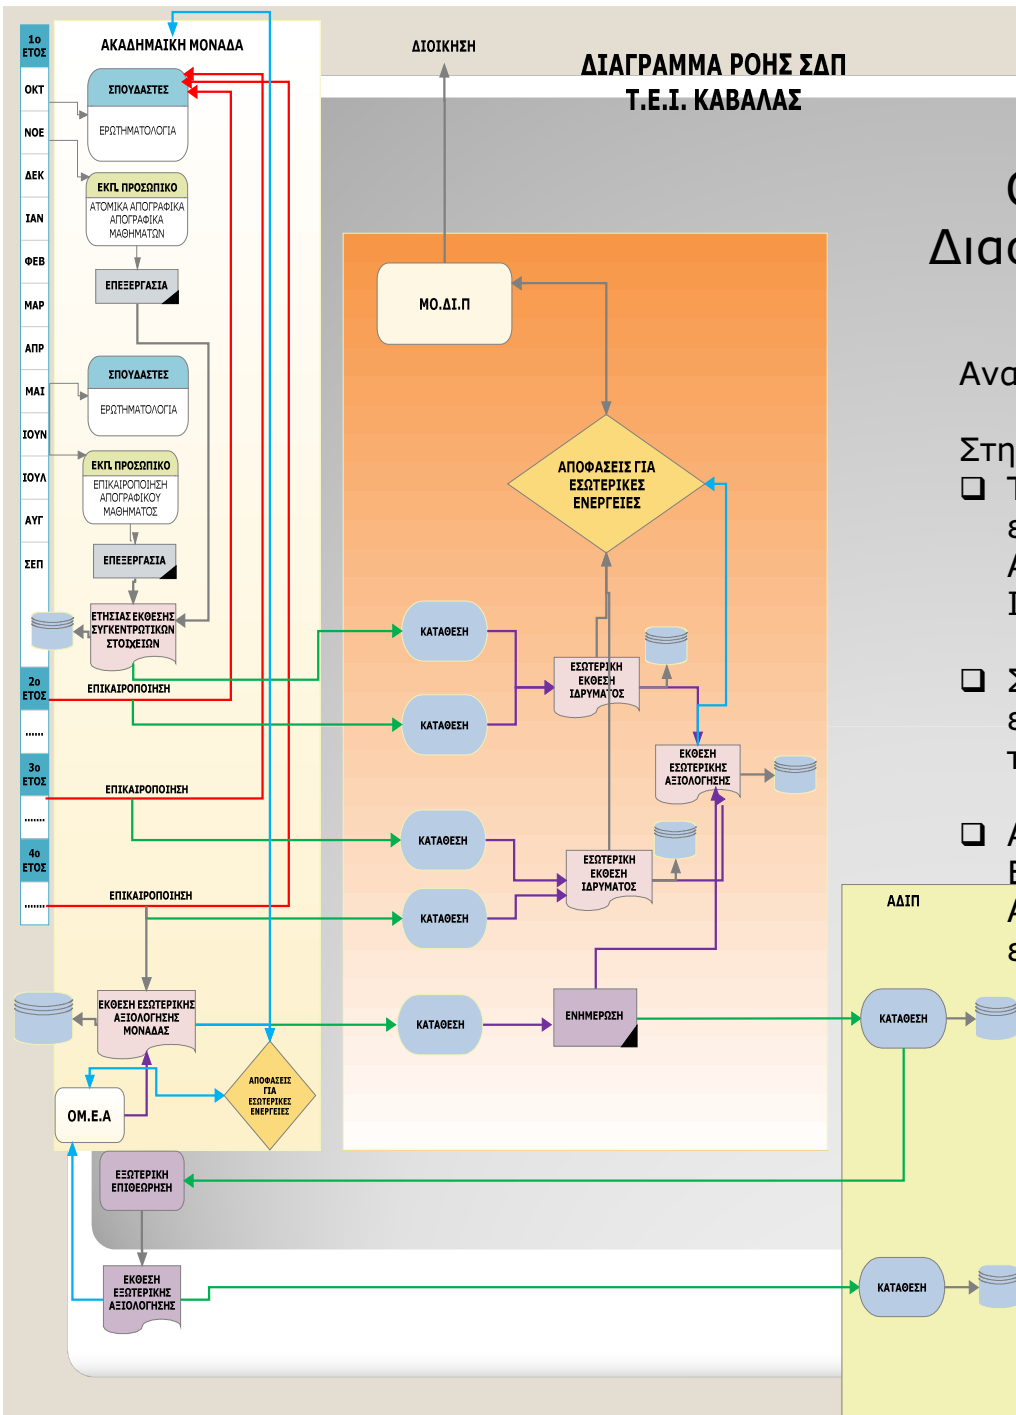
1ο ΕΤΟΣ
ΟΚΤ
ΝΟΕ
ΔΕΚ
ΙΑΝ
ΦΕΒ
ΜΑΡ
ΑΠΡ
ΜΑΙ
ΙΟΥΝ
ΙΟΥΛ
ΑΥΓ
ΣΕΠ
2ο ΕΤΟΣ
......
3ο ΕΤΟΣ
......
4ο ΕΤΟΣ
......

ΑΚΑΔΗΜΑΙΚΗ ΜΟΝΑΔΑ
ΣΠΟΥΔΑΣΤΕΣ
ΕΡΩΤΗΜΑΤΟΛΟΓΙΑ
ΕΚΠ. ΠΡΟΣΩΠΙΚΟ
ΑΤΟΜΙΚΑ ΑΠΟΓΡΑΦΙΚΑ ΑΠΟΓΡΑΦΙΚΑ ΜΑΘΗΜΑΤΩΝ
ΕΠΕΞΕΡΓΑΣΙΑ
ΣΠΟΥΔΑΣΤΕΣ
ΕΡΩΤΗΜΑΤΟΛΟΓΙΑ
ΕΚΠ. ΠΡΟΣΩΠΙΚΟ
ΕΠΙΚΑΙΡΟΠΟΙΗΣΗ ΑΠΟΓΡΑΦΙΚΟΥ ΜΑΘΗΜΑΤΟΣ
ΕΠΕΞΕΡΓΑΣΙΑ
ΕΤΗΣΙΑΣ ΕΚΘΕΣΗΣ ΣΥΓΚΕΝΤΡΩΤΙΚΩΝ ΣΤΟΙΧΕΙΩΝ
ΕΠΙΚΑΙΡΟΠΟΙΗΣΗ
ΕΠΙΚΑΙΡΟΠΟΙΗΣΗ
ΕΠΙΚΑΙΡΟΠΟΙΗΣΗ
ΕΚΘΕΣΗ ΕΣΩΤΕΡΙΚΗΣ ΑΞΙΟΛΟΓΗΣΗΣ ΜΟΝΑΔΑΣ
ΟΜ.Ε.Α
ΑΠΟΦΑΣΕΙΣ ΓΙΑ ΕΣΩΤΕΡΙΚΕΣ ΕΝΕΡΓΕΙΕΣ

ΔΙΟΙΚΗΣΗ
ΔΙΑΓΡΑΜΜΑ ΡΟΗΣ ΣΔΠ
Τ.Ε.Ι. ΚΑΒΑΛΑΣ

ΜΟ.ΔΙ.Π
ΑΠΟΦΑΣΕΙΣ ΓΙΑ ΕΣΩΤΕΡΙΚΕΣ ΕΝΕΡΓΕΙΕΣ
ΚΑΤΑΘΕΣΗ
ΚΑΤΑΘΕΣΗ
ΕΣΩΤΕΡΙΚΗ ΕΚΘΕΣΗ ΙΔΡΥΜΑΤΟΣ
ΕΚΘΕΣΗ ΕΣΩΤΕΡΙΚΗΣ ΑΞΙΟΛΟΓΗΣΗΣ
ΚΑΤΑΘΕΣΗ
ΚΑΤΑΘΕΣΗ
ΕΣΩΤΕΡΙΚΗ ΕΚΘΕΣΗ ΙΔΡΥΜΑΤΟΣ
ΚΑΤΑΘΕΣΗ
ΕΝΗΜΕΡΩΣΗ

ΑΔΙΠ
ΚΑΤΑΘΕΣΗ
ΕΞΩΤΕΡΙΚΗ ΕΠΙΘΕΩΡΗΣΗ
ΕΚΘΕΣΗ ΕΞΩΤΕΡΙΚΗΣ ΑΞΙΟΛΟΓΗΣΗΣ
ΚΑΤΑΘΕΣΗ

Ο
Διαο
Ανα
Στη
❑ Τ
ε
Α
Ι
❑ Σ
ε
τ
❑ Α
Ε
Α
ε